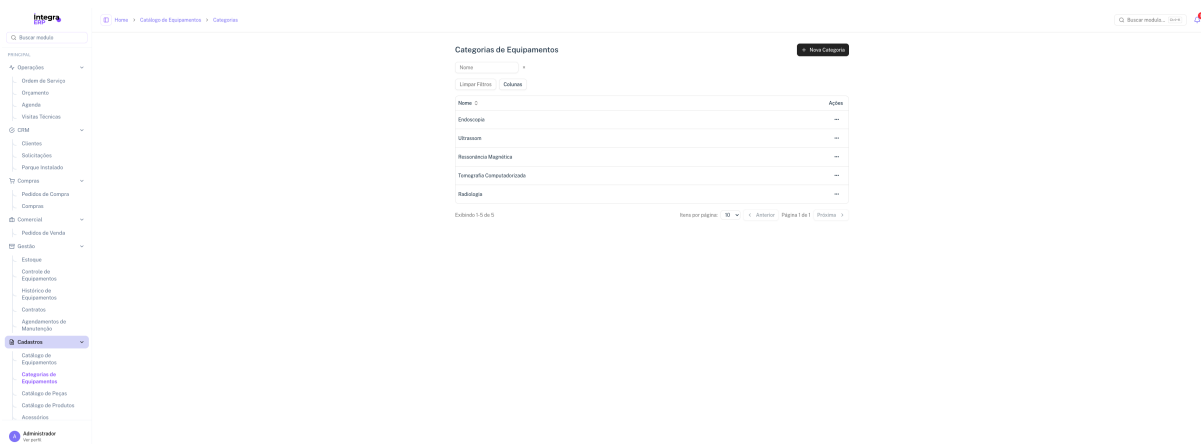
Integra ERP

Buscar modulo

PRINCIPAL

Operações
Ordem de Serviço
Orçamento
Agenda
Visitas Técnicas

CRM
Clientes
Solicitações
Parque Instalado

Compras
Pedidos de Compra
Compras

Comercial
Pedidos de Venda

Gestão
Estoque
Controle de Equipamentos
Histórico de Equipamentos
Contratos
Agendamentos de Manutenção

Cadastros
Catálogo de Equipamentos
Categorias de Equipamentos
Catálogo de Peças
Catálogo de Produtos
Acessórios

A Administrador
Ver perfil

Home > Catálogo de Equipamentos > Categorias

Buscar modulo... Ctrl K

Categorias de Equipamentos

+ Nova Categoria

Nome ×

Limpar Filtros Colunas

| Nome | Ações |
|---|---|
| Endoscopia | ··· |
| Ultrassom | ··· |
| Ressonância Magnética | ··· |
| Tomografia Computadorizada | ··· |
| Radiologia | ··· |

Exibindo 1-5 de 5

Itens por página: 10 < Anterior Página 1 de 1 Próximo >